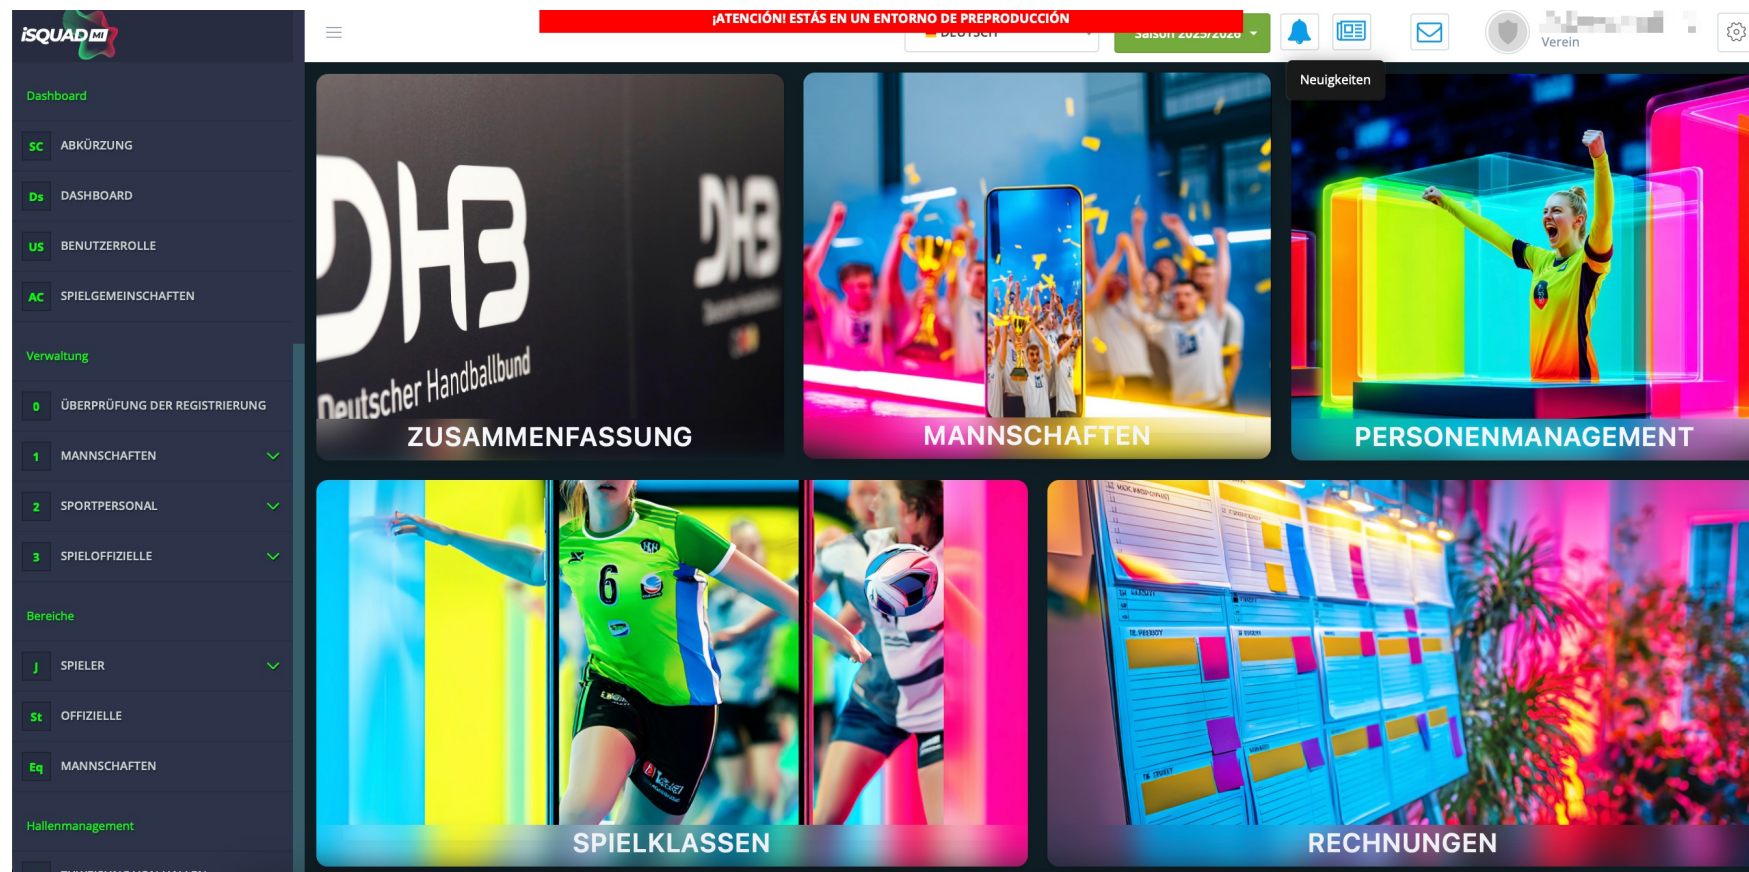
iSQUAD

Dashboard

SC ABKÜRZUNG

Ds DASHBOARD

US BENUTZERROLLE

AC SPIELGEMEINSCHAFTEN

Verwaltung

0 ÜBERPRÜFUNG DER REGISTRIERUNG

1 MANNSCHAFTEN

2 SPORTPERSONAL

3 SPIELOFFIZIELLE

Bereiche

J SPIELER

St OFFIZIELLE

Eq MANNSCHAFTEN

Hallenmanagement

¡ATENCIÓN! ESTÁS EN UN ENTORNO DE PREPRODUCCIÓN

DEUTSCH

Saison 2025/2026

Neuigkeiten

Verein

DHB Deutscher Handballbund

ZUSAMMENFASSUNG

MANNSCHAFTEN

PERSONENMANAGEMENT

SPIELKLASSEN

RECHNUNGEN